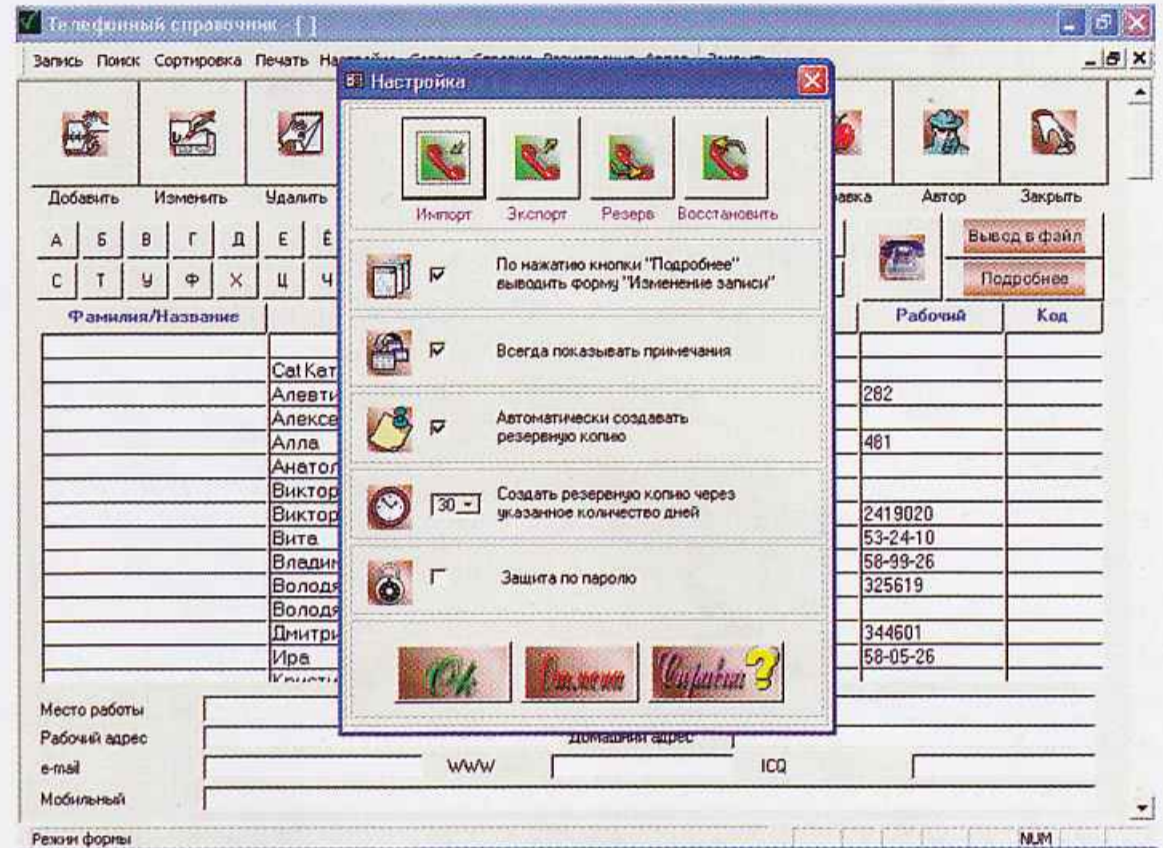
Телефонный справочник - [ ]

Запись Поиск Сортировка Печать Н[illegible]

Добавить Изменить Удалить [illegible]авка Автор Закрыть

А Б В Г Д Е Ё

С Т У Ф Х Ц Ч

Вывод в файл

Подробнее

Фамилия/Название

Рабочий Код

Cat Кат
Алевти
Алексе
Алла
Анатол
Виктор
Виктор
Вита
Владим
Володя
Володя
Дмитри
Ира

282
461
2419020
53-24-10
58-99-26
325619
344601
58-05-26

Настройка

Импорт Экспорт Резерв Восстановить

По нажатию кнопки "Подробнее" выводить форму "Изменение записи"

Всегда показывать примечания

Автоматически создавать резервную копию

30

Создать резервную копию через указанное количество дней

Защита по паролю

Ok Отмена Справка ?

Место работы
Рабочий адрес
Домашний адрес
e-mail
WWW
ICQ
Мобильный

Режим формы

NUM